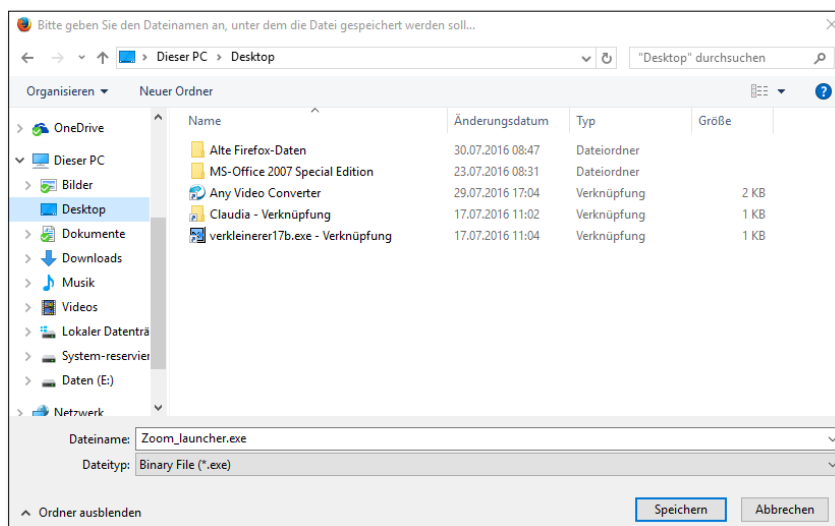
Bitte geben Sie den Dateinamen an, unter dem die Datei gespeichert werden soll...

Dieser PC › Desktop

"Desktop" durchsuchen

Organisieren ▾ Neuer Ordner

OneDrive
Dieser PC
Bilder
Desktop
Dokumente
Downloads
Musik
Videos
Lokaler Datenträ
System-reservier
Daten (E:)
Netzwerk

| Name | Änderungsdatum | Typ | Größe |
|---|---|---|---|
| Alte Firefox-Daten | 30.07.2016 08:47 | Dateiordner | |
| MS-Office 2007 Special Edition | 23.07.2016 08:31 | Dateiordner | |
| Any Video Converter | 29.07.2016 17:04 | Verknüpfung | 2 KB |
| Claudia - Verknüpfung | 17.07.2016 11:02 | Verknüpfung | 1 KB |
| verkleinerer17b.exe - Verknüpfung | 17.07.2016 11:04 | Verknüpfung | 1 KB |

Dateiname: Zoom_launcher.exe
Dateityp: Binary File (*.exe)

Ordner ausblenden

Speichern Abbrechen